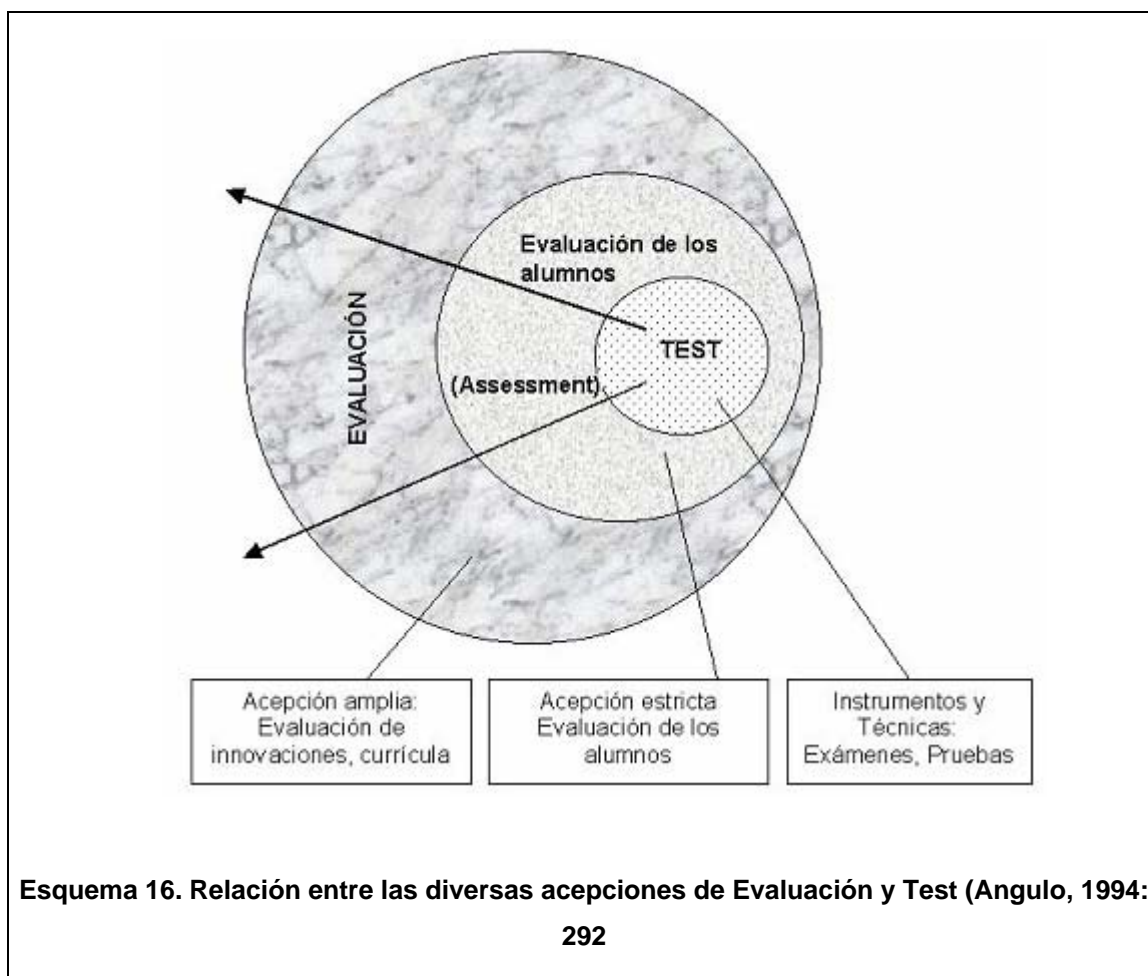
EVALUACIÓN

Evaluación de los alumnos

TEST

(Assessment)

Acepción amplia: Evaluación de innovaciones, currícula

Acepción estricta Evaluación de los alumnos

Instrumentos y Técnicas: Exámenes, Pruebas

**Esquema 16. Relación entre las diversas acepciones de Evaluación y Test (Angulo, 1994: 292**